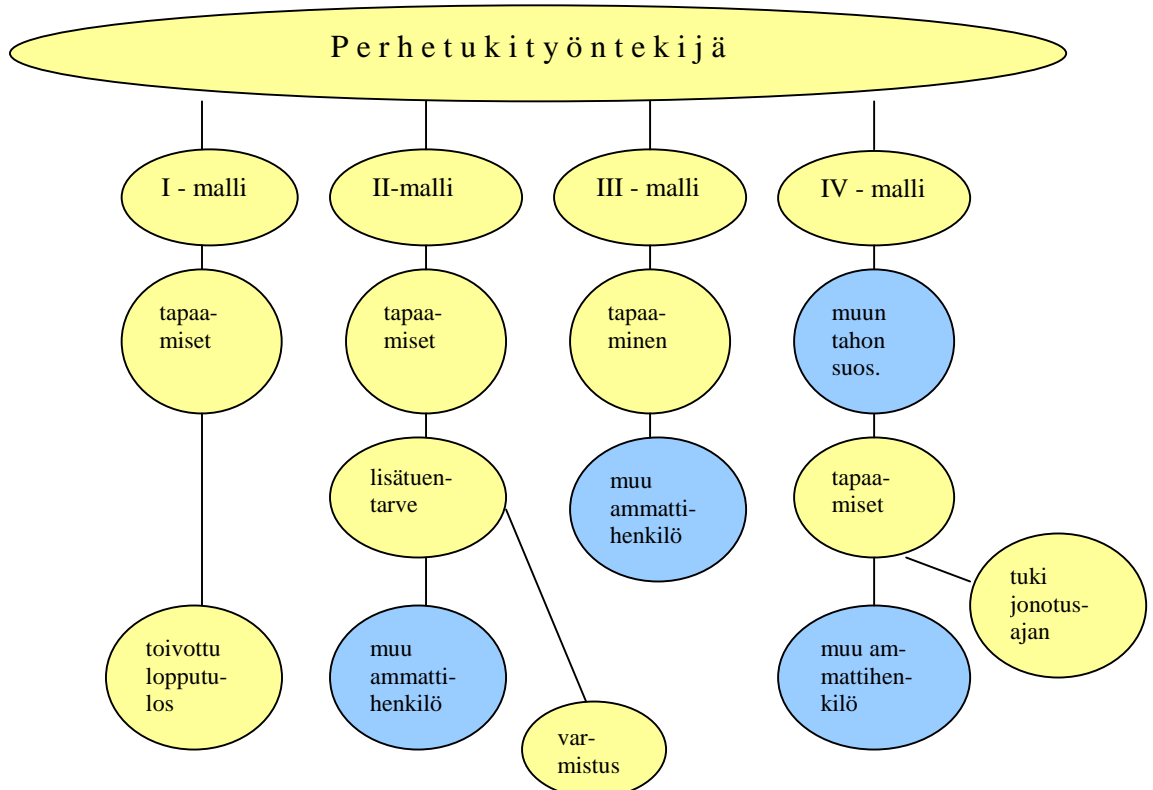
P e r h e t u k i t y ö n t e k i j ä

I - malli

II-malli

III - malli

IV - malli

tapaamiset

toivottu lopputulos

tapaamiset

lisätuentarve

muu ammattihenkilö

varmistus

tapaaminen

muu ammattihenkilö

muun tahon suos.

tapaamiset

tuki jonotusajan

muu ammattihenkilö